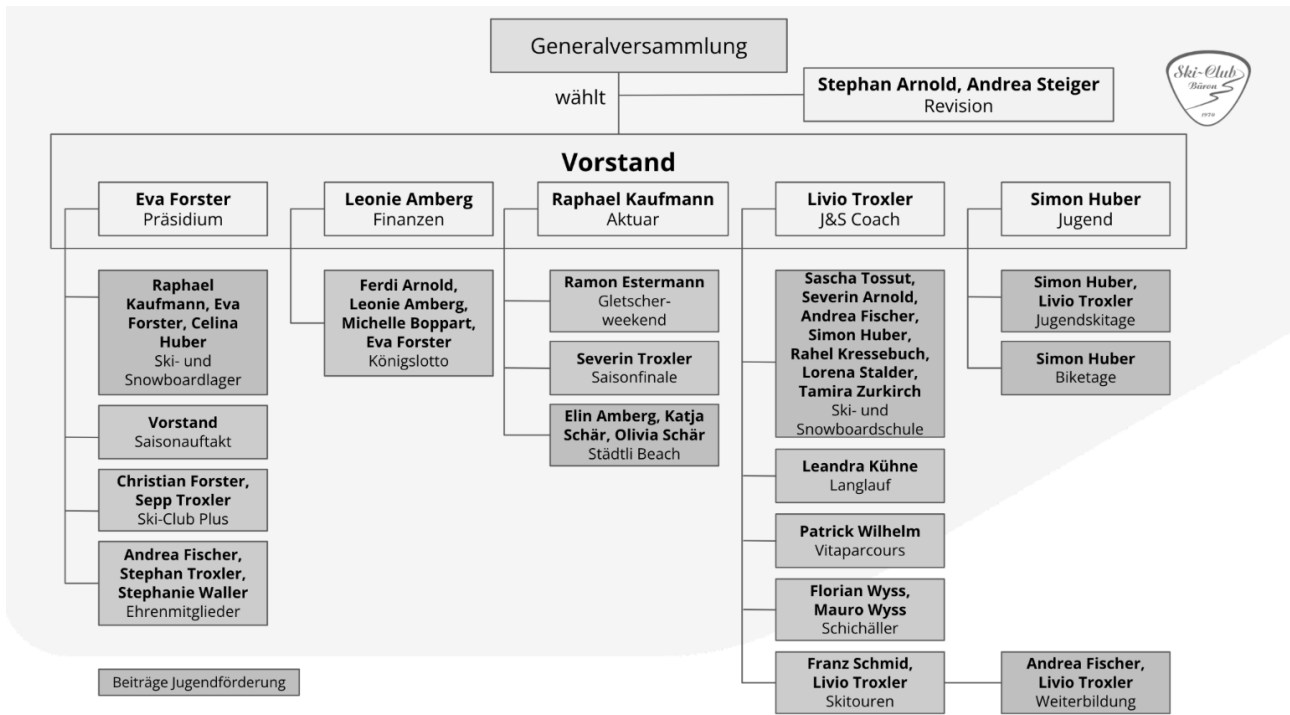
Generalversammlung

wählt

Stephan Arnold, Andrea Steiger
Revision

Ski-Club
Büron
1970

Vorstand

Eva Forster
Präsidium

Leonie Amberg
Finanzen

Raphael Kaufmann
Aktuar

Livio Troxler
J&S Coach

Simon Huber
Jugend

Raphael Kaufmann, Eva Forster, Celina Huber
Ski- und Snowboardlager

Vorstand
Saisonauftakt

Christian Forster, Sepp Troxler
Ski-Club Plus

Andrea Fischer, Stephan Troxler, Stephanie Waller
Ehrenmitglieder

Ferdi Arnold, Leonie Amberg, Michelle Boppart, Eva Forster
Königslotto

Ramon Estermann
Gletscherweekend

Severin Troxler
Saisonfinale

Elin Amberg, Katja Schär, Olivia Schär
Städtli Beach

Sascha Tossut, Severin Arnold, Andrea Fischer, Simon Huber, Rahel Kressebuch, Lorena Stalder, Tamira Zurkirch
Ski- und Snowboardschule

Leandra Kühne
Langlauf

Patrick Wilhelm
Vitaparcours

Florian Wyss, Mauro Wyss
Schichäller

Franz Schmid, Livio Troxler
Skitouren

Andrea Fischer, Livio Troxler
Weiterbildung

Simon Huber, Livio Troxler
Jugendskitage

Simon Huber
Biketage

Beiträge Jugendförderung